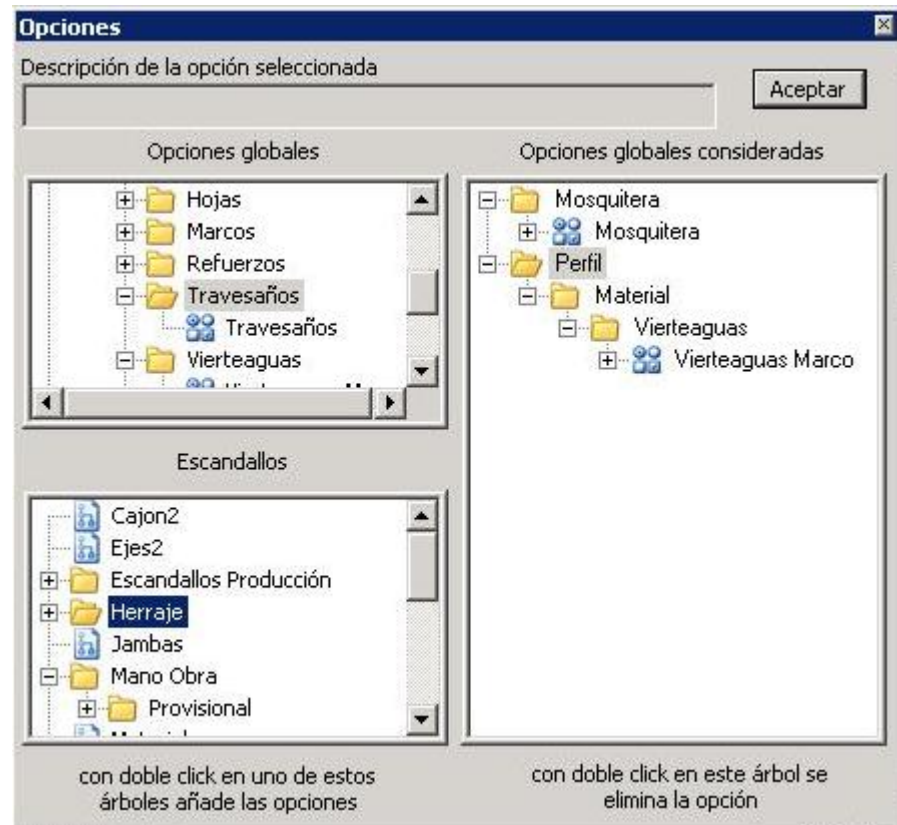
Opciones

Descripción de la opción seleccionada

Aceptar

Opciones globales

Hojas
Marcos
Refuerzos
Travesaños
Travesaños
Vierteaguas
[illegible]

Opciones globales consideradas

Mosquitera
Mosquitera
Perfil
Material
Vierteaguas
Vierteaguas Marco

Escandallos

Cajon2
Ejes2
Escandallos Producción
Herraje
Jambas
Mano Obra
Provisional
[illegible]

con doble click en uno de estos árboles añade las opciones

con doble click en este árbol se elimina la opción